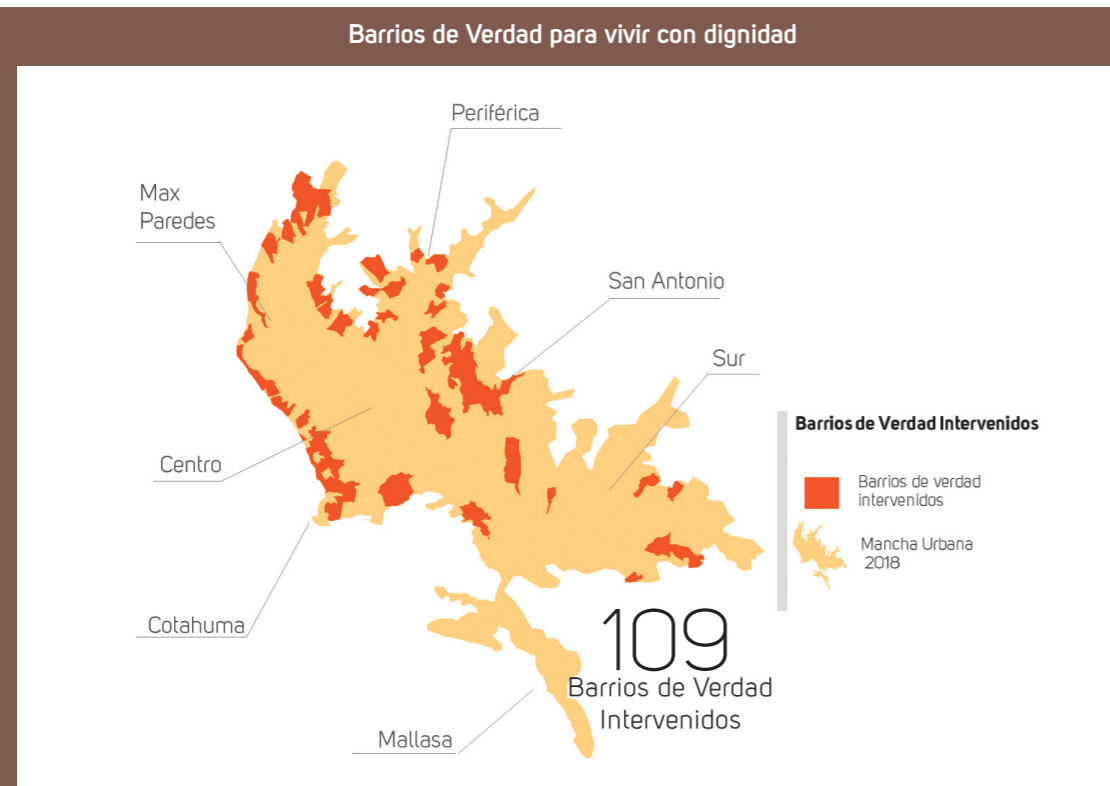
Barrios de Verdad para vivir con dignidad

Periférica

Max Paredes

San Antonio

Sur

Centro

Cotahuma

Mallasa

Barrios de Verdad Intervenidos

Barrios de verdad intervenidos

Mancha Urbana 2018

109
Barrios de Verdad Intervenidos